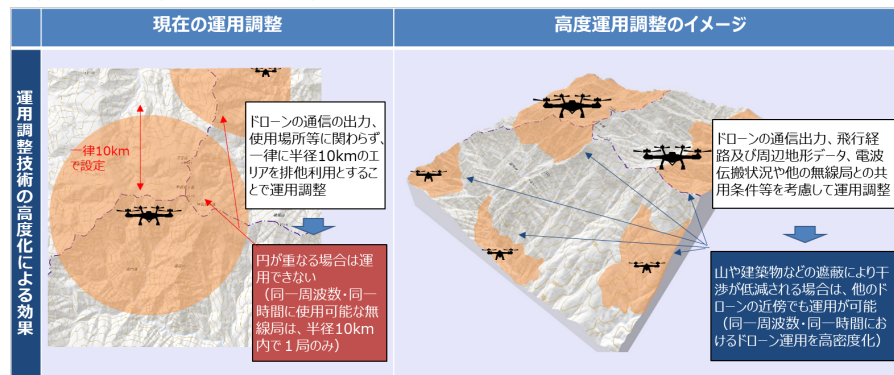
現在の運用調整

高度運用調整のイメージ

運用調整技術の高度化による効果

一律10km で設定

ドローンの通信の出力、使用場所等に関わらず、一律に半径10kmのエリアを排他利用とすることで運用調整

円が重なる場合は運用できない
（同一周波数・同一時間に使用可能な無線局は、半径10km内で１局のみ）

ドローンの通信出力、飛行経路及び周辺地形データ、電波伝搬状況や他の無線局との共用条件等を考慮して運用調整

山や建築物などの遮蔽により干渉が低減される場合は、他のドローンの近傍でも運用が可能
（同一周波数・同一時間におけるドローン運用を高密度化）